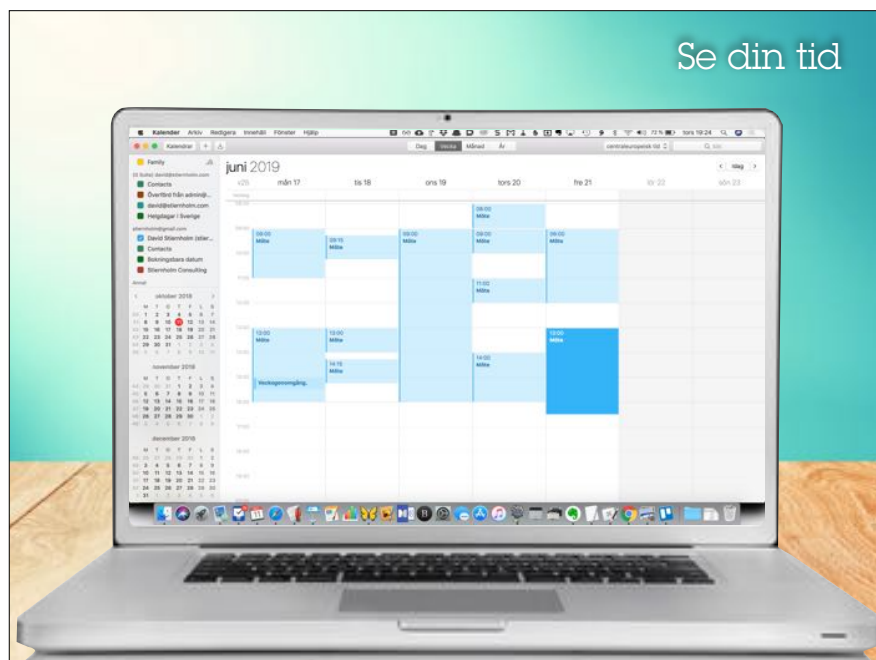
Se din tid

Kalender Arkiv Redigera Innehåll Fönster Hjälp

Kalendrar + ↓

Dag Vecka Månad År

centraleuropeisk tid

Family

Contacts
Överförd från admin@...
david@stiernholm.com
Helgdagar i Sverige

David Stiernholm (stier...
Contacts
Bokningsbara datum
Stiernholm Consulting

oktober 2018

| M | T | O | T | F | L | S |
|---|---|---|---|---|---|---|
| 1 | 2 | 3 | 4 | 5 | 6 | 7 |
| 8 | 9 | 10 | 11 | 12 | 13 | 14 |
| 15 | 16 | 17 | 18 | 19 | 20 | 21 |
| 22 | 23 | 24 | 25 | 26 | 27 | 28 |
| 29 | 30 | 31 | | | | |

november 2018

| M | T | O | T | F | L | S |
|---|---|---|---|---|---|---|
| | | | 1 | 2 | 3 | 4 |
| 5 | 6 | 7 | 8 | 9 | 10 | 11 |
| 12 | 13 | 14 | 15 | 16 | 17 | 18 |
| 19 | 20 | 21 | 22 | 23 | 24 | 25 |
| 26 | 27 | 28 | 29 | 30 | | |

december 2018

| M | T | O | T | F | L | S |
|---|---|---|---|---|---|---|
| | | | | | 1 | 2 |
| 3 | 4 | 5 | 6 | 7 | 8 | 9 |
| 10 | 11 | 12 | 13 | 14 | 15 | 16 |
| 17 | 18 | 19 | 20 | 21 | 22 | 23 |
| 24 | 25 | 26 | 27 | 28 | 29 | 30 |
| 31 | | | | | | |

juni 2019

Idag

v25 mån 17 tis 18 ons 19 tors 20 fre 21 lör 22 sön 23

08:00 Möte
09:00 Möte
09:15 Möte
09:00 Möte
09:00 Möte
09:00 Möte
11:00 Möte
13:00 Möte
13:00 Möte
13:00 Möte
14:15 Möte
14:00 Möte
Veckogenomgång